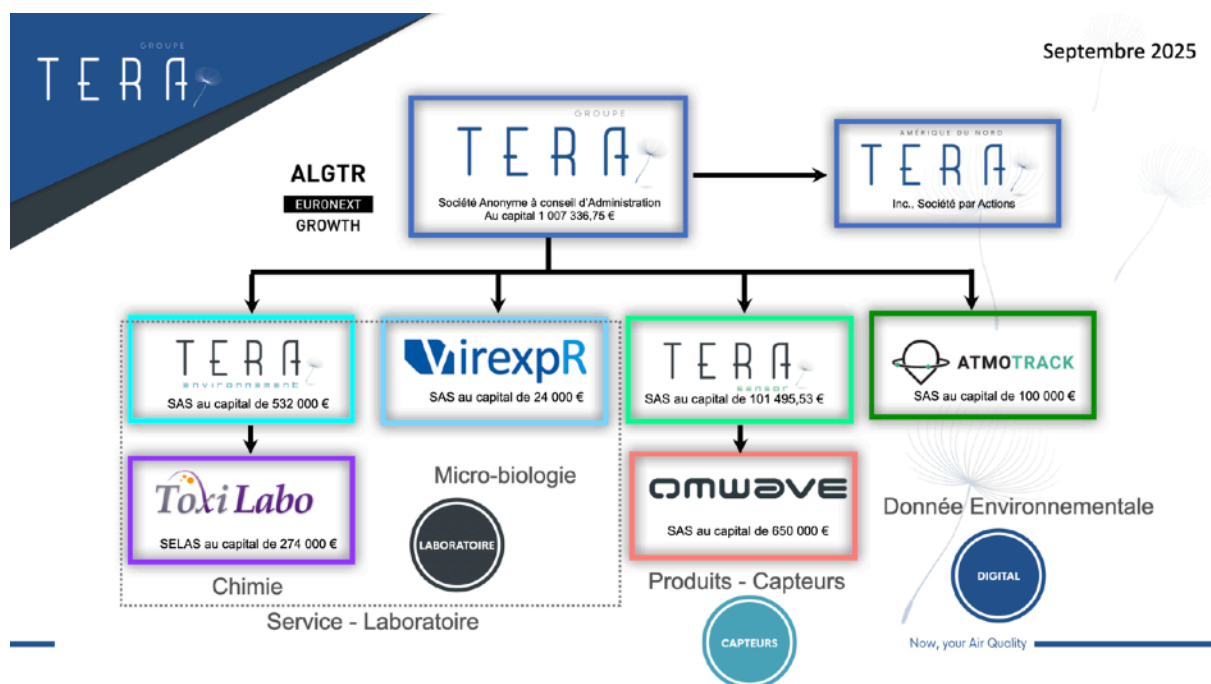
GROUPE
TERA

Septembre 2025

ALGTR
EURONEXT
GROWTH

GROUPE
TERA
Société Anonyme à conseil d'Administration
Au capital 1 007 336,75 €

AMÉRIQUE DU NORD
TERA
Inc., Société par Actions

TERA
environnement
SAS au capital de 532 000 €

VirexpR
SAS au capital de 24 000 €

TERA
sensor
SAS au capital de 101 495,53 €

ATMOTRACK
SAS au capital de 100 000 €

ToxiLabo
SELAS au capital de 274 000 €

Micro-biologie

LABORATOIRE

Chimie

Service - Laboratoire

OMWAVE
SAS au capital de 650 000 €

Produits - Capteurs

CAPTEURS

Donnée Environnementale

DIGITAL

Now, your Air Quality